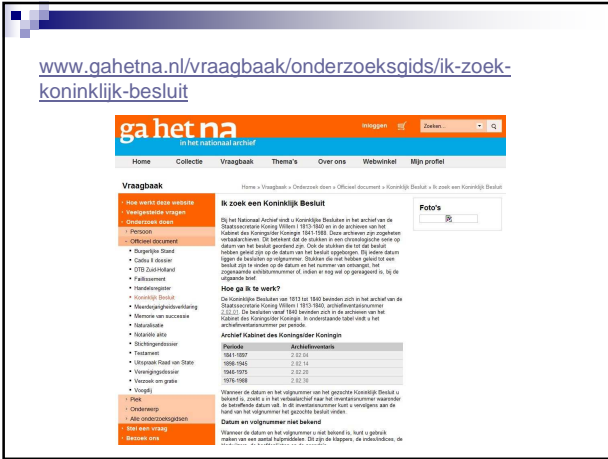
www.gahetna.nl/vraagbaak/onderzoeksgids/ik-zoek-koninklijk-besluit

ga het na
in het nationaal archief

inloggen Zoeken... Q

Home Collectie Vraagbaak Thema's Over ons Webwinkel Mijn profiel

Vraagbaak

Home » Vraagbaak » Onderzoek doen » Officieel document » Koninklijk Besluit » Ik zoek een Koninklijk Besluit

Hoe werkt deze website
Veelgestelde vragen
Onderzoek doen
Persoon
Officieel document
Burgerlijke Stand
Cadeu li dossier
DTB Zuid-Holland
Faillissement
Handelsregister
Koninklijk Besluit
Meerderjarigheidsverklaring
Memorie van successie
Naturalisatie
Notariële akte
Stichtingendossier
Testament
Uitspraak Raad van State
Verenigingsdossier
Verzoek om gratie
Vooglij
Plek
Onderwerp
Alle onderzoeksgidsen
Stel een vraag
Bezoek ons

Ik zoek een Koninklijk Besluit

Bij het Nationaal Archief vindt u Koninklijke Besluiten in het archief van de Staatssecretarie Koning Willem I 1813-1840 en in de archieven van het Kabinet des Konings/der Koningin 1841-1988. Deze archieven zijn zogeheten verbaalarchieven. Dit betekent dat de stukken in een chronologische serie op datum van het besluit geordend zijn. Ook de stukken die tot dat besluit hebben geleid zijn op de datum van het besluit opgeborgen. Bij iedere datum liggen de besluiten op volgnummer. Stukken die niet hebben geleid tot een besluit zijn te vinden op de datum en het nummer van ontvangst; het zogenaamde exhibitumnummer of, indien er nog wat op gereageerd is, bij de uitgaande brief.

Foto's

Hoe ga ik te werk?

De Koninklijke Besluiten van 1813 tot 1840 bevinden zich in het archief van de Staatssecretarie Koning Willem I 1813-1840, archiefinventarisnummer 2.02.01. De besluiten vanaf 1840 bevinden zich in de archieven van het Kabinet des Konings/der Koningin. In onderstaande tabel vindt u het archiefinventarisnummer per periode.

Archief Kabinet des Konings/der Koningin

| Periode | Archiefinventaris |
|---|---|
| 1841-1897 | 2.02.04 |
| 1898-1945 | 2.02.14 |
| 1946-1975 | 2.02.20 |
| 1976-1988 | 2.02.38 |

Wanneer de datum en het volgnummer van het gezochte Koninklijk Besluit u bekend is, zoekt u in het verbaalarchief naar het inventarisnummer waaronder de betreffende datum valt. In de inventarisnummer kunt u vervolgens aan de hand van het volgnummer het gezochte besluit vinden.

Datum en volgnummer niet bekend

Wanneer de datum en het volgnummer u niet bekend is, kunt u gebruik maken van een aantal hulpmiddelen. Dit zijn de klappers, de indexlindices, de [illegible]